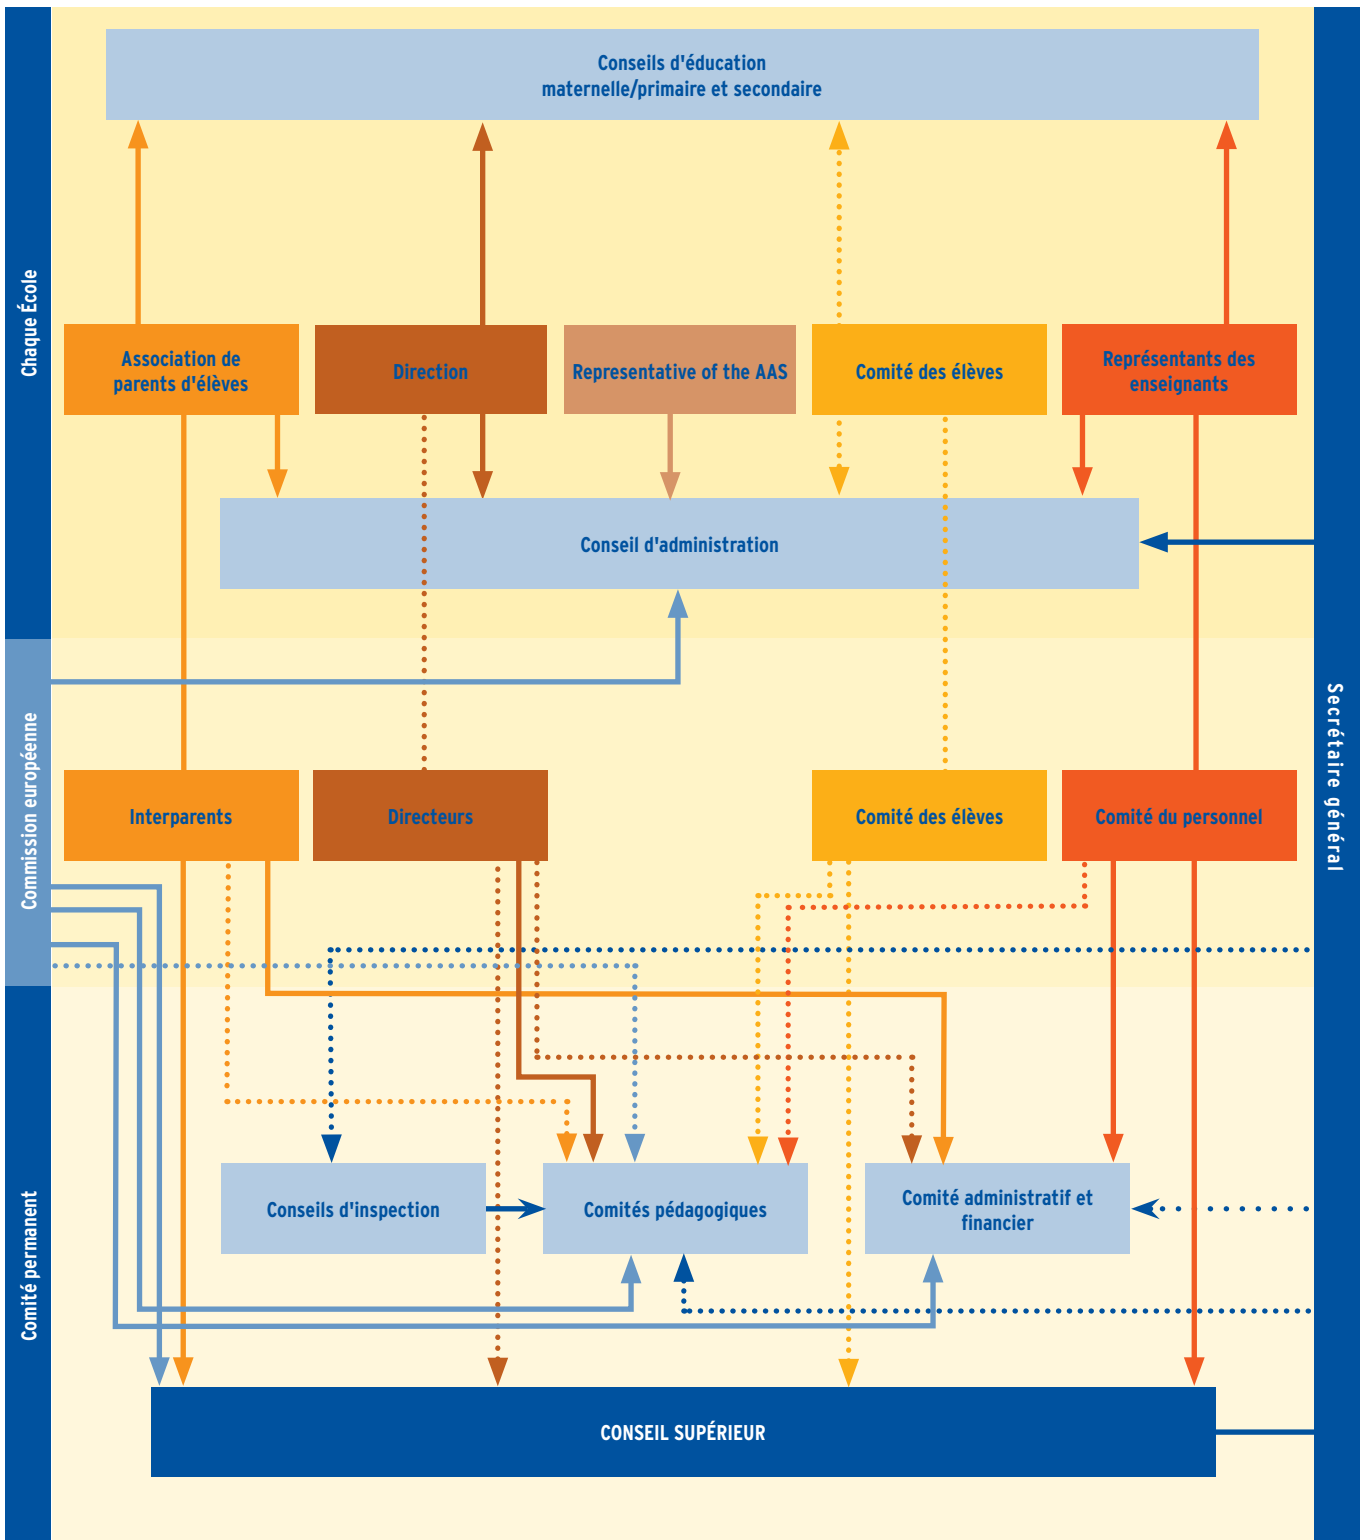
Conseils d'éducation
maternelle/primaire et secondaire

Chaque École

Association de parents d'élèves

Direction

Representative of the AAS

Comité des élèves

Représentants des enseignants

Conseil d'administration

Commission européenne

Secrétaire général

Interparents

Directeurs

Comité des élèves

Comité du personnel

Comité permanent

Conseils d'inspection

Comités pédagogiques

Comité administratif et financier

CONSEIL SUPÉRIEUR